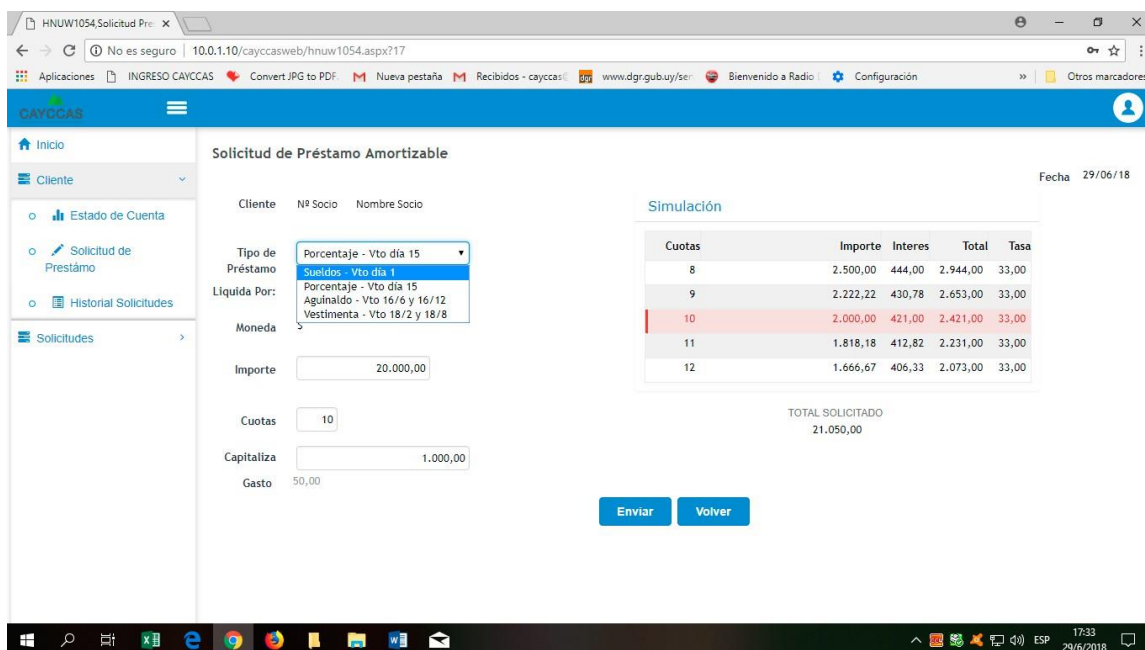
HNUW1054,Solicitud Pre ×

No es seguro | 10.0.1.10/cayccasweb/hnuw1054.aspx?17

Aplicaciones INGRESO CAYCCAS Convert JPG to PDF. Nueva pestaña Recibidos - cayccas www.dgr.gub.uy/ser Bienvenido a Radio Configuración » Otros marcadores

CAYCCAS

Inicio

Cliente

Estado de Cuenta

Solicitud de Prestámo

Historial Solicitudes

Solicitudes

Solicitud de Préstamo Amortizable

Fecha 29/06/18

Cliente Nº Socio Nombre Socio

Tipo de Préstamo Porcentaje - Vto día 15

Sueldos - Vto día 1
Porcentaje - Vto día 15
Aguinaldo - Vto 16/6 y 16/12
Vestimenta - Vto 18/2 y 18/8

Liquida Por:

Moneda $

Importe 20.000,00

Cuotas 10

Capitaliza 1.000,00

Gasto 50,00

Simulación

| Cuotas | Importe | Interes | Total | Tasa |
|---|---|---|---|---|
| 8 | 2.500,00 | 444,00 | 2.944,00 | 33,00 |
| 9 | 2.222,22 | 430,78 | 2.653,00 | 33,00 |
| 10 | 2.000,00 | 421,00 | 2.421,00 | 33,00 |
| 11 | 1.818,18 | 412,82 | 2.231,00 | 33,00 |
| 12 | 1.666,67 | 406,33 | 2.073,00 | 33,00 |

TOTAL SOLICITADO
21.050,00

Enviar Volver

ESP 17:33 29/6/2018